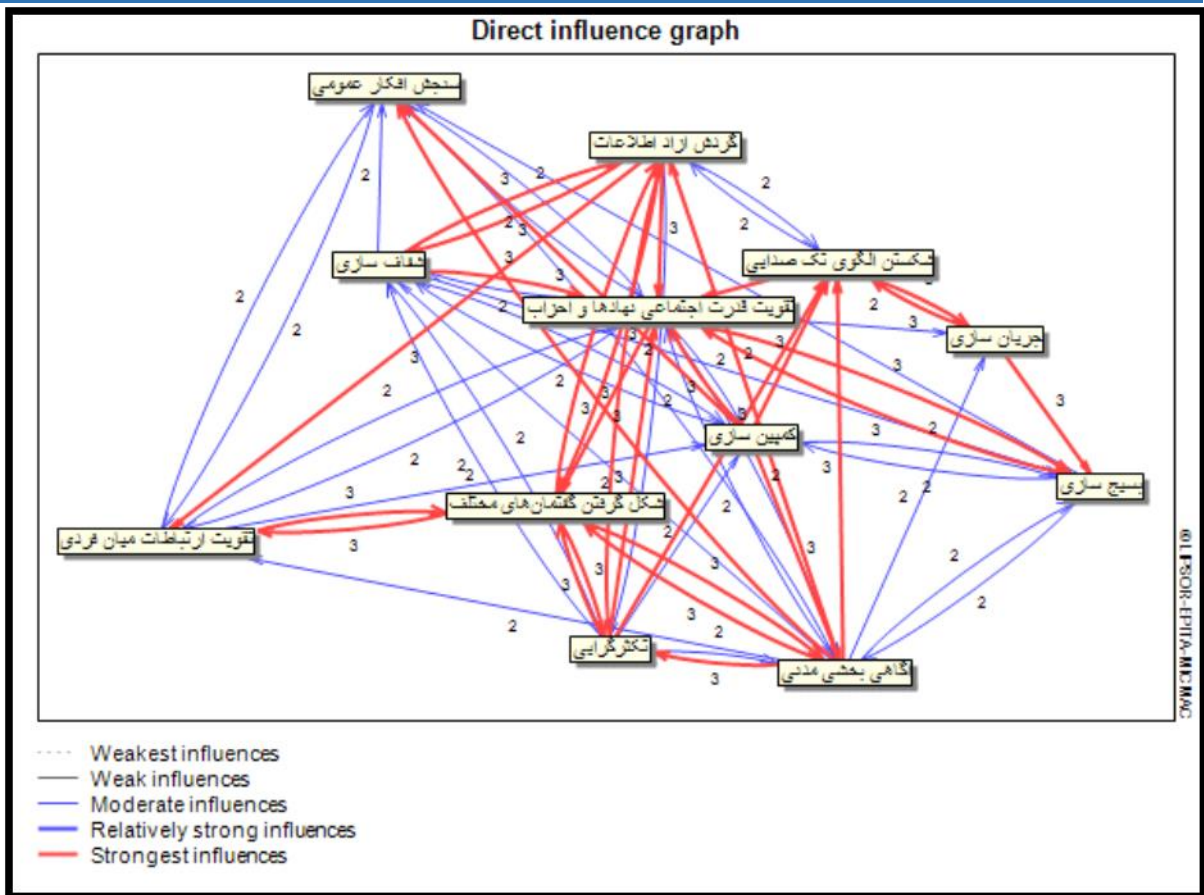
Direct influence graph

سنجش افکار عمومی

گردش آزاد اطلاعات

شفاف سازی

شکستن الگوی تک صدایی

تقویت قدرت اجتماعی نهادها و احزاب

جریان سازی

کمپین سازی

بسیج سازی

شکل گرفتن گفتمان‌های مختلف

تقویت ارتباطات میان فردی

تکثرگرایی

آگاهی بخشی مدنی

2 3 2 3 2 2 3 2 3 2 3 2 3 3 2 2 3 3 2 3 3 2 3 2 2 2 3 2 2 3 2 2 3 3 2 3 2 3 2 2 3 3 3 2 3 2 3 3 2 2 2 3 2 3

© LIPSOR-EPITA-MICMAC

Weakest influences
Weak influences
Moderate influences
Relatively strong influences
Strongest influences